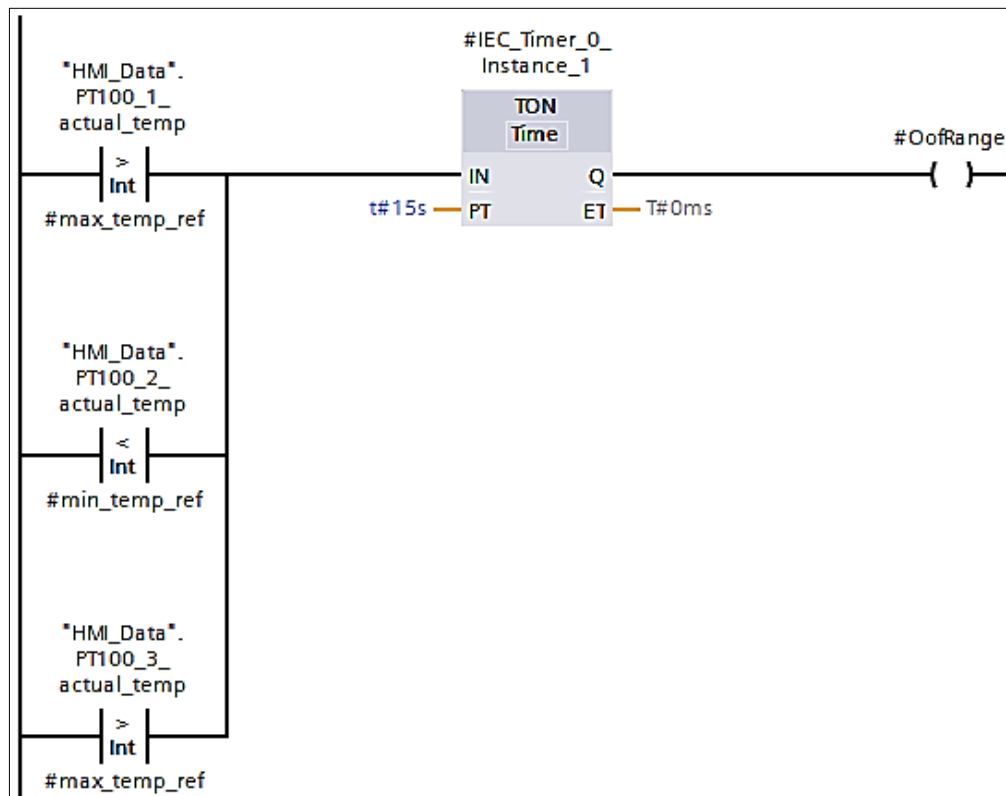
"HMI_Data".
PT100_1_
actual_temp
>
Int
#max_temp_ref

#IEC_Timer_0_
Instance_1
TON
Time
IN
Q
t#15s
PT
ET
T#0ms

#OofRange
( )

"HMI_Data".
PT100_2_
actual_temp
<
Int
#min_temp_ref

"HMI_Data".
PT100_3_
actual_temp
>
Int
#max_temp_ref